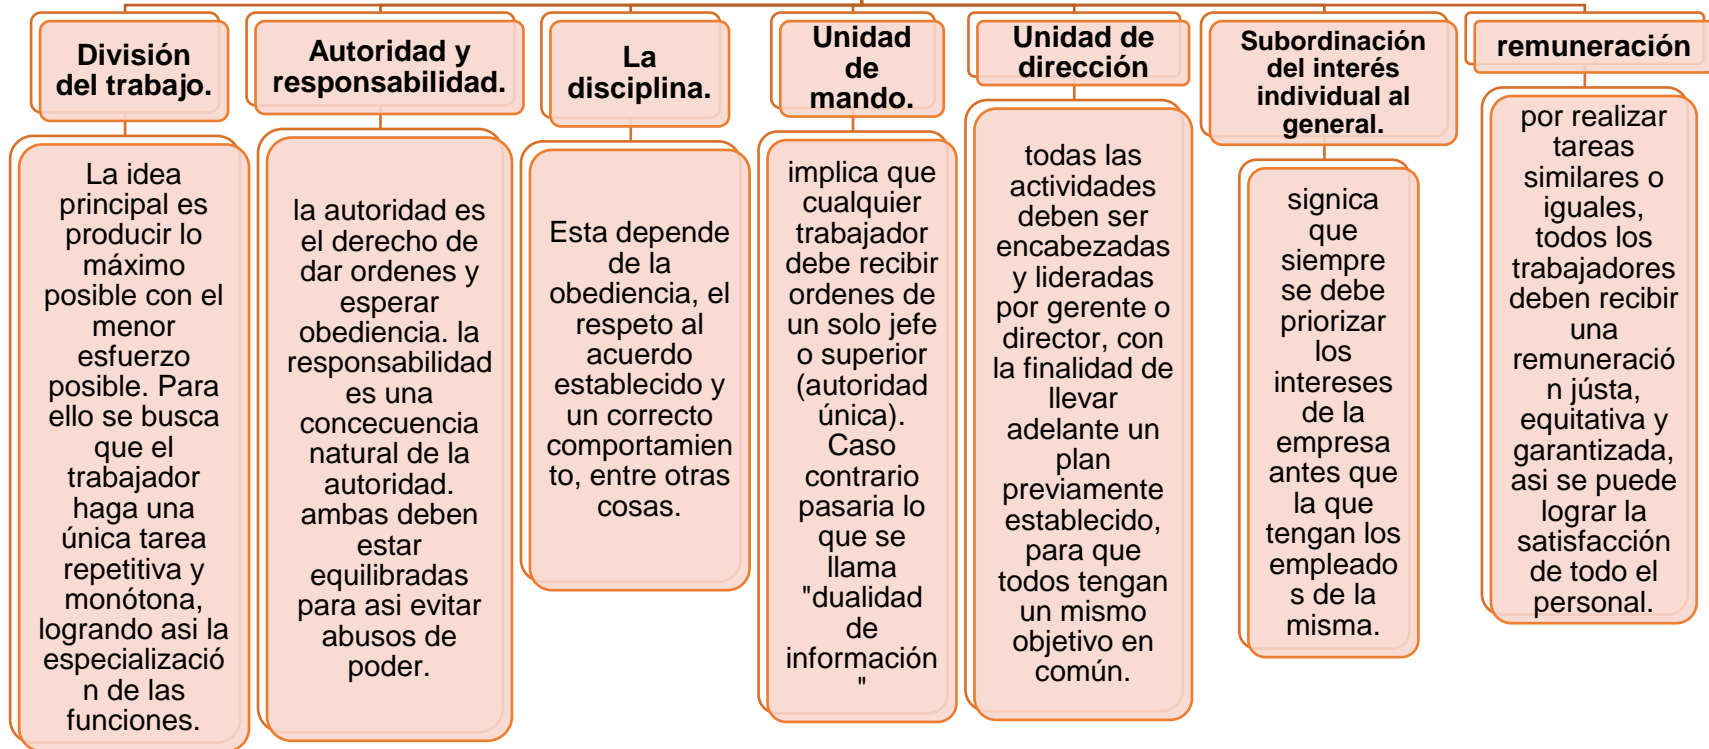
División del trabajo.

La idea principal es producir lo máximo posible con el menor esfuerzo posible. Para ello se busca que el trabajador haga una única tarea repetitiva y monótona, logrando asi la especialización de las funciones.

Autoridad y responsabilidad.

la autoridad es el derecho de dar ordenes y esperar obediencia. la responsabilidad es una concecuencia natural de la autoridad. ambas deben estar equilibradas para asi evitar abusos de poder.

La disciplina.

Esta depende de la obediencia, el respeto al acuerdo establecido y un correcto comportamiento, entre otras cosas.

Unidad de mando.

implica que cualquier trabajador debe recibir ordenes de un solo jefe o superior (autoridad única). Caso contrario pasaria lo que se llama "dualidad de información "

Unidad de dirección.

todas las actividades deben ser encabezadas y lideradas por gerente o director, con la finalidad de llevar adelante un plan previamente establecido, para que todos tengan un mismo objetivo en común.

Subordinación del interés individual al general.

signica que siempre se debe priorizar los intereses de la empresa antes que la que tengan los empleados de la misma.

remuneración

por realizar tareas similares o iguales, todos los trabajadores deben recibir una remuneración jústa, equitativa y garantizada, asi se puede lograr la satisfacción de todo el personal.